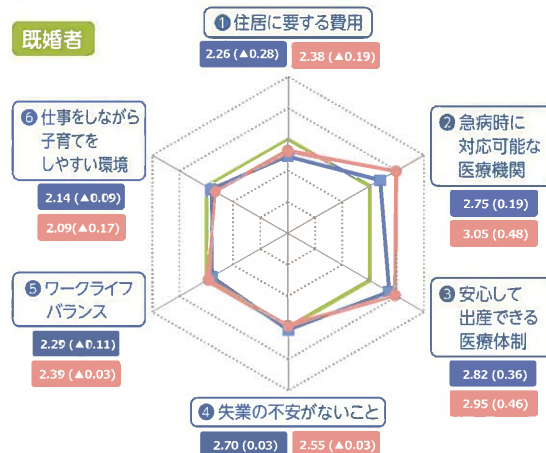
既婚者

❶ 住居に要する費用
2.26 (▲0.28)
2.38 (▲0.19)

❷ 急病時に対応可能な医療機関
2.75 (0.19)
3.05 (0.48)

❸ 安心して出産できる医療体制
2.82 (0.36)
2.95 (0.46)

❹ 失業の不安がないこと
2.70 (0.03)
2.55 (▲0.03)

❺ ワークライフバランス
2.29 (▲0.11)
2.39 (▲0.03)

❻ 仕事をしながら子育てをしやすい環境
2.14 (▲0.09)
2.09(▲0.17)